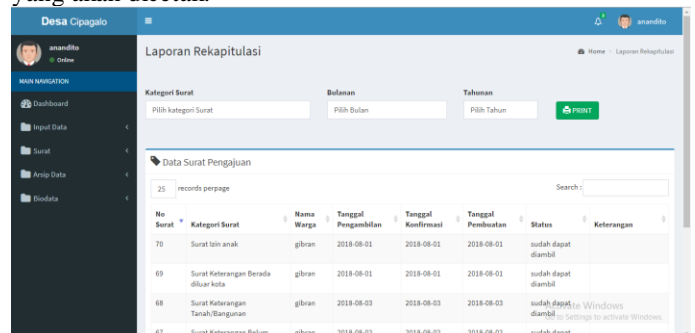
yang akan dicetak.

Desa Cipagalo

anandito

anandito
Online

MAIN NAVIGATION

Dashboard

Input Data

Surat

Arsip Data

Biodata

Laporan Rekapitulasi

Home > Laporan Rekapitulasi

Kategori Surat
Pilih kategori Surat

Bulanan
Pilih Bulan

Tahunan
Pilih Tahun

PRINT

Data Surat Pengajuan

25 records perpage

Search :

| No Surat | Kategori Surat | Nama Warga | Tanggal Pengambilan | Tanggal Konfirmasi | Tanggal Pembuatan | Status | Keterangan |
|---|---|---|---|---|---|---|---|
| 70 | Surat Izin anak | gibran | 2018-08-01 | 2018-08-01 | 2018-08-01 | sudah dapat diambil | |
| 69 | Surat Keterangan Berada diluar kota | gibran | 2018-08-01 | 2018-08-01 | 2018-08-01 | sudah dapat diambil | |
| 68 | Surat Keterangan Tanah/Bangunan | gibran | 2018-08-03 | 2018-08-03 | 2018-08-03 | sudah dapat diambil | |
| 67 | Surat Keterangan Belum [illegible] | gibran | 2018-08-02 | 2018-08-02 | 2018-08-02 | sudah dapat | |

Activate Windows
Go to Settings to activate Windows.